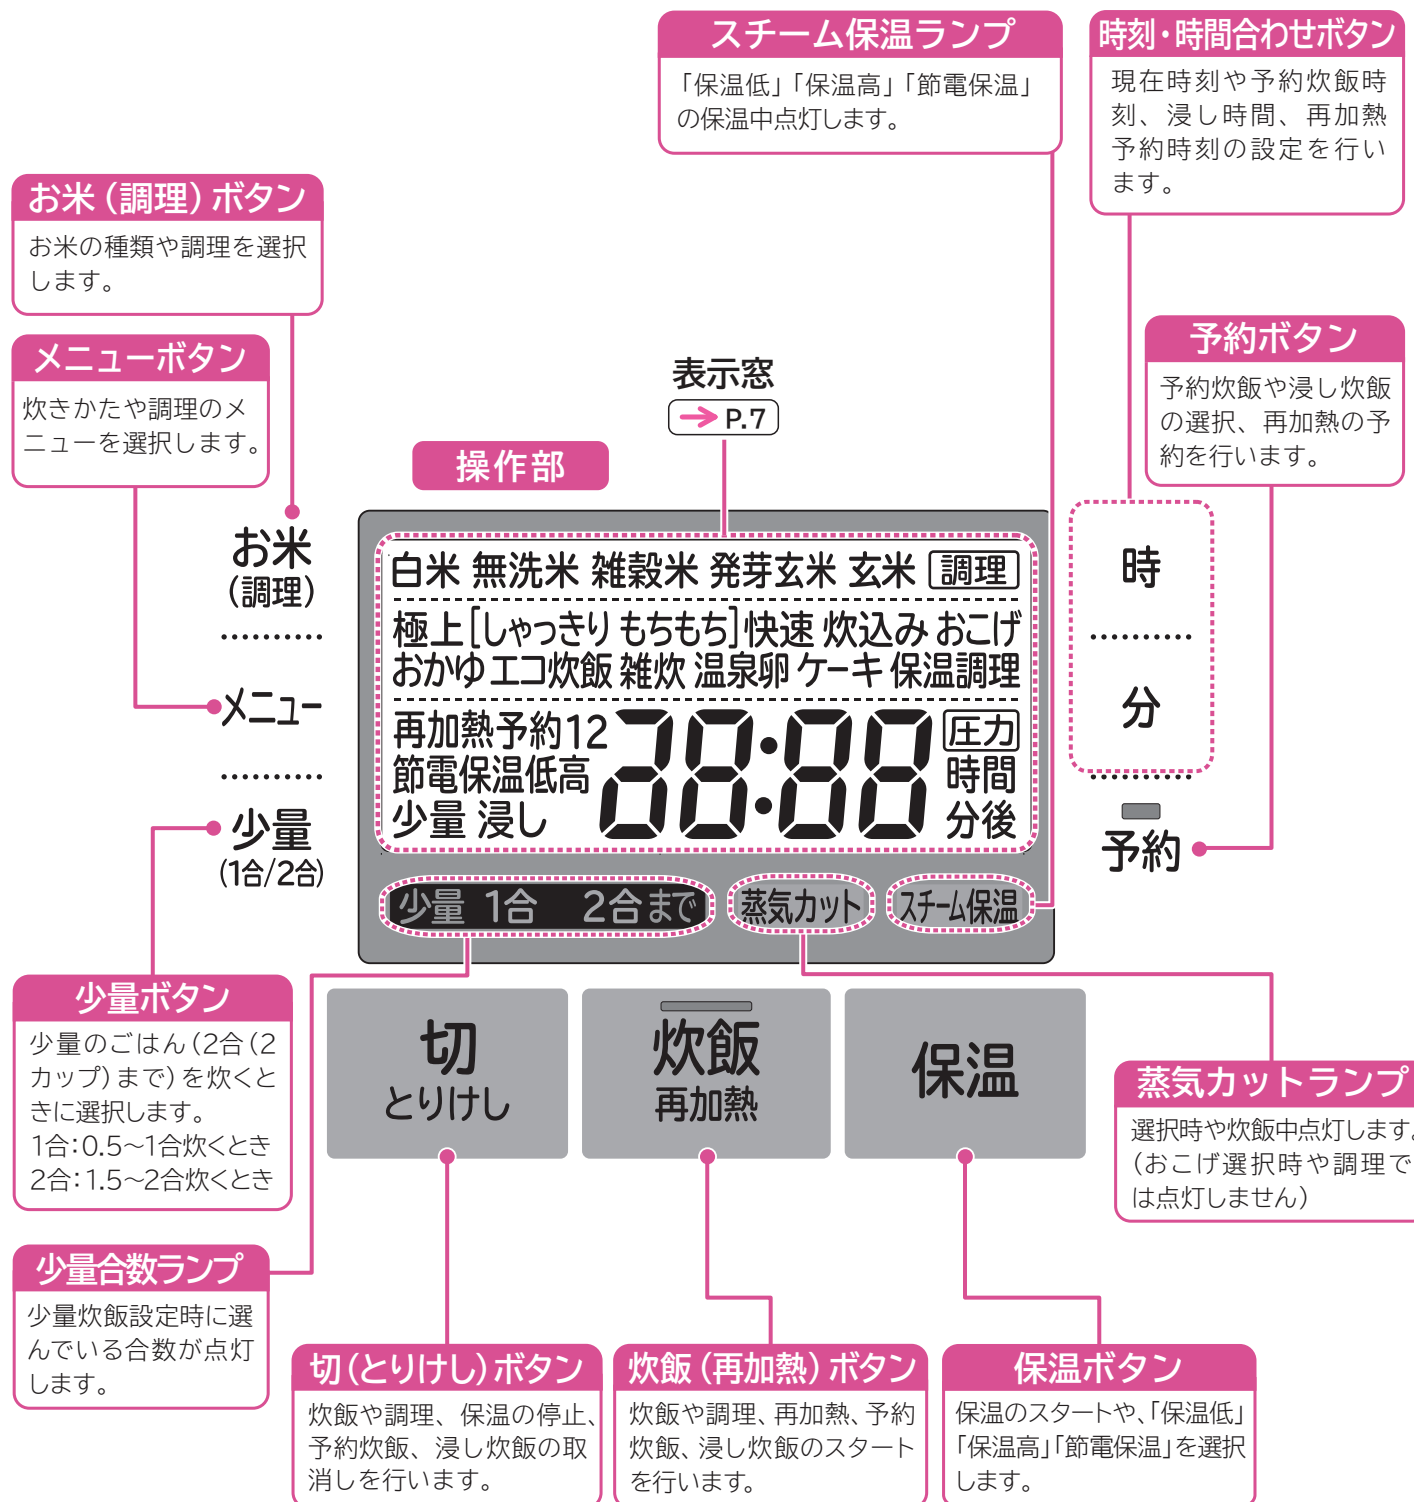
スチーム保温ランプ
「保温低」「保温高」「節電保温」の保温中点灯します。

時刻・時間合わせボタン
現在時刻や予約炊飯時刻、浸し時間、再加熱予約時刻の設定を行います。

お米（調理）ボタン
お米の種類や調理を選択します。

メニューボタン
炊きかたや調理のメニューを選択します。

表示窓
→ P.7

操作部

予約ボタン
予約炊飯や浸し炊飯の選択、再加熱の予約を行います。

お米
（調理）

メニュー

少量
（1合/2合）

白米 無洗米 雑穀米 発芽玄米 玄米 調理
極上［しゃっきり もちもち］快速 炊込み おこげ
おかゆ エコ炊飯 雑炊 温泉卵 ケーキ 保温調理
再加熱予約12
節電保温低高
少量 浸し
88:88
圧力
時間
分後

時
分
予約

少量 1合 2合まで
蒸気カット
スチーム保温

切
とりけし

炊飯
再加熱

保温

少量ボタン
少量のごはん（2合（2カップ）まで）を炊くときに選択します。
1合：0.5～1合炊くとき
2合：1.5～2合炊くとき

蒸気カットランプ
選択時や炊飯中点灯します。（おこげ選択時や調理では点灯しません）

少量合数ランプ
少量炊飯設定時に選んでいる合数が点灯します。

切（とりけし）ボタン
炊飯や調理、保温の停止、予約炊飯、浸し炊飯の取消しを行います。

炊飯（再加熱）ボタン
炊飯や調理、再加熱、予約炊飯、浸し炊飯のスタートを行います。

保温ボタン
保温のスタートや、「保温低」「保温高」「節電保温」を選択します。